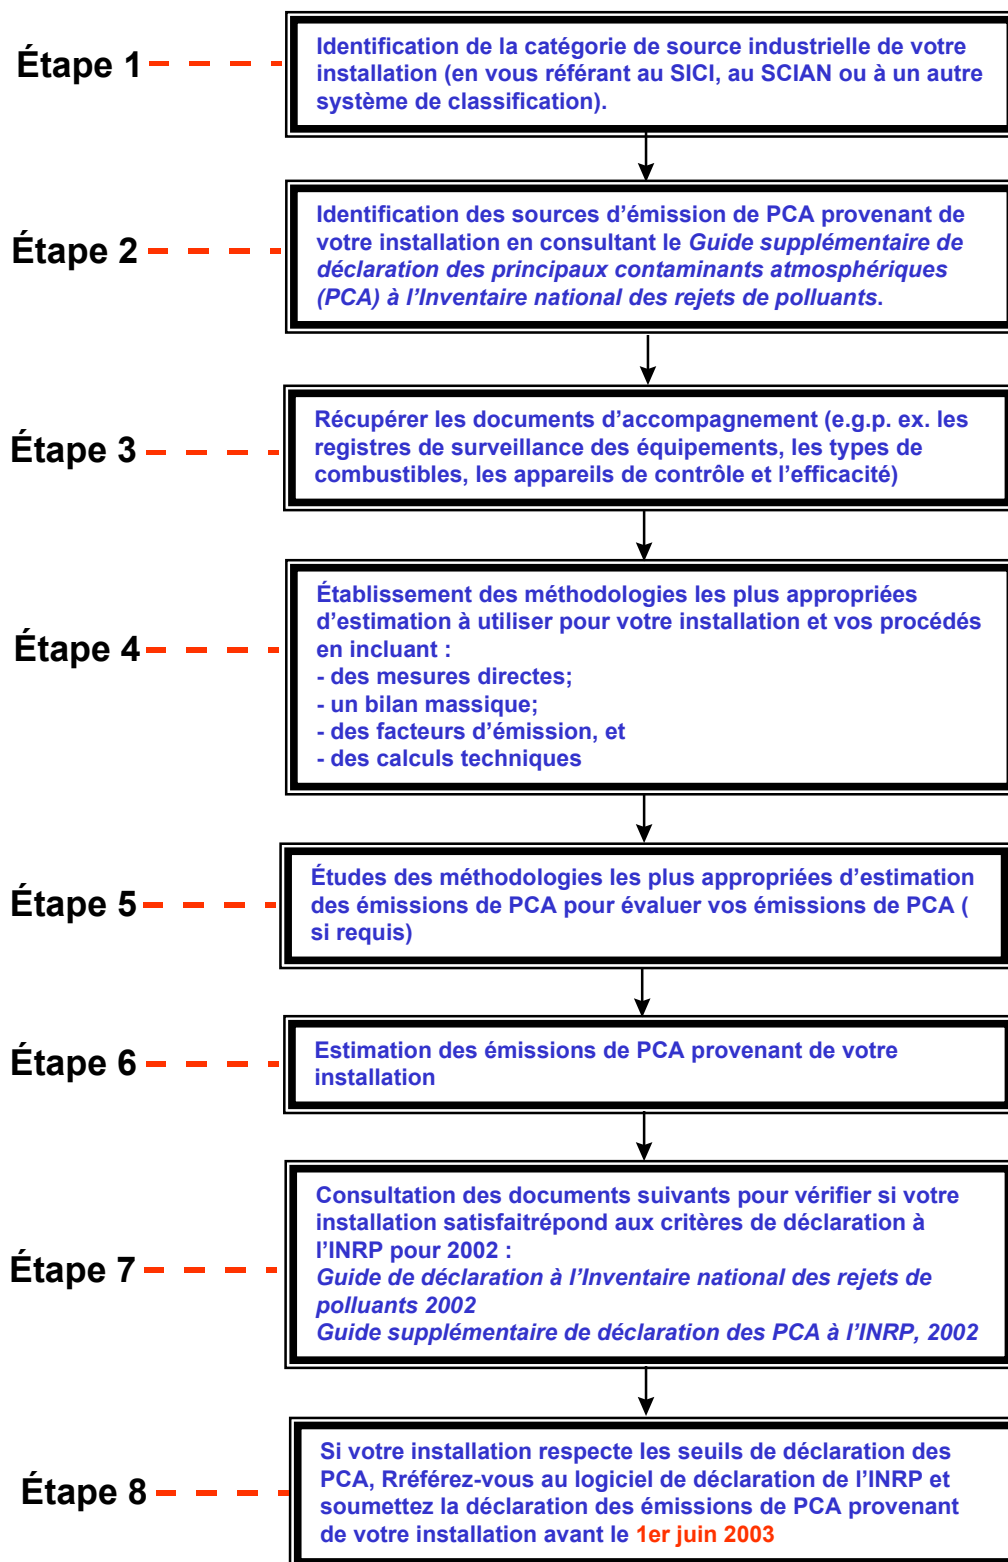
Étape 1

Identification de la catégorie de source industrielle de votre installation (en vous référant au SICI, au SCIAN ou à un autre système de classification).

Étape 2

Identification des sources d'émission de PCA provenant de votre installation en consultant le *Guide supplémentaire de déclaration des principaux contaminants atmosphériques (PCA) à l'Inventaire national des rejets de polluants*.

Étape 3

Récupérer les documents d'accompagnement (e.g.p. ex. les registres de surveillance des équipements, les types de combustibles, les appareils de contrôle et l'efficacité)

Étape 4

Établissement des méthodologies les plus appropriées d'estimation à utiliser pour votre installation et vos procédés en incluant :
- des mesures directes;
- un bilan massique;
- des facteurs d'émission, et
- des calculs techniques

Étape 5

Études des méthodologies les plus appropriées d'estimation des émissions de PCA pour évaluer vos émissions de PCA ( si requis)

Étape 6

Estimation des émissions de PCA provenant de votre installation

Étape 7

Consultation des documents suivants pour vérifier si votre installation satisfaitrépond aux critères de déclaration à l'INRP pour 2002 :
*Guide de déclaration à l'Inventaire national des rejets de polluants 2002*
*Guide supplémentaire de déclaration des PCA à l'INRP, 2002*

Étape 8

Si votre installation respecte les seuils de déclaration des PCA, Rréférez-vous au logiciel de déclaration de l'INRP et soumettez la déclaration des émissions de PCA provenant de votre installation avant le 1er juin 2003